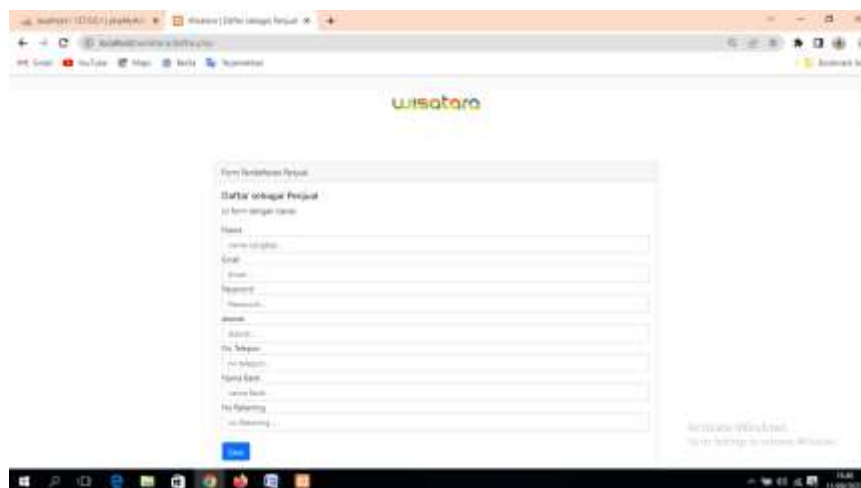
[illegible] | Wisatara | Daftar sebagai Penjual

localhost/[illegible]/daftar.php

Gmail YouTube Maps Berita Terjemahkan

Bookmark lainnya

wisatara

Form Pendaftaran Penjual

Daftar sebagai Penjual

Isi form dengan benar

Nama

nama lengkap...

Email

Email...

Password

Password...

Alamat

Alamat...

No Telepon

no telepon...

Nama Bank

nama Bank...

No Rekening

no Rekening...

Simpan

Activate Windows
Go to Settings to activate Windows.